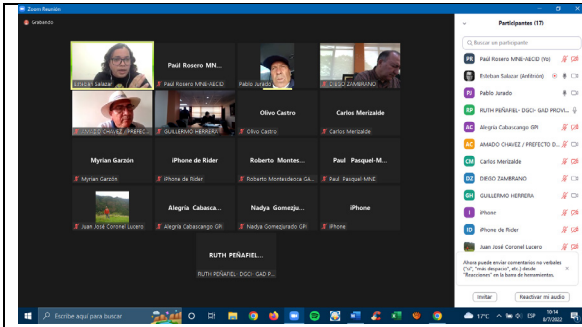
Zoom Reunión

Grabando

Esteban Salazar

Paul Rosero MN...

Paul Rosero MNE-AECID

Pablo Jurado

DIEGO ZAMBRANO

AMADO CHAVEZ / PREFEC...

GUILLERMO HERRERA

Olivo Castro

Olivo Castro

Carlos Merizalde

Carlos Merizalde

Myrian Garzón

Myrian Garzón

iPhone de Rider

iPhone de Rider

Roberto Montes...

Roberto Montesdeoca GA...

Paul Pasquel-M...

Paul Pasquel MNE

Juan José Coronel Lucero

Alegría Cabasca...

Alegría Cabascango GPI

Nadya Gomezju...

Nadya Gomezjurado GPI

iPhone

iPhone

RUTH PEÑAFIEL...

RUTH PEÑAFIEL- DGCI- GAD P...

Participantes (17)

Buscar un participante

PR Paul Rosero MNE-AECID (Yo)

Esteban Salazar (Anfitrión)

PJ Pablo Jurado

RP RUTH PEÑAFIEL- DGCI- GAD PROVI...

AC Alegría Cabascango GPI

AC AMADO CHAVEZ / PREFECTO D...

CM Carlos Merizalde

DZ DIEGO ZAMBRANO

GH GUILLERMO HERRERA

I iPhone

ID iPhone de Rider

Juan José Coronel Lucero

Ahora puede enviar comentarios no verbales ("sí", "más despacio", etc.) desde "Reacciones" en la barra de herramientas.

Invitar

Reactivar mi audio

Escribe aquí para buscar

17°C

ESP

10:14
8/7/2022